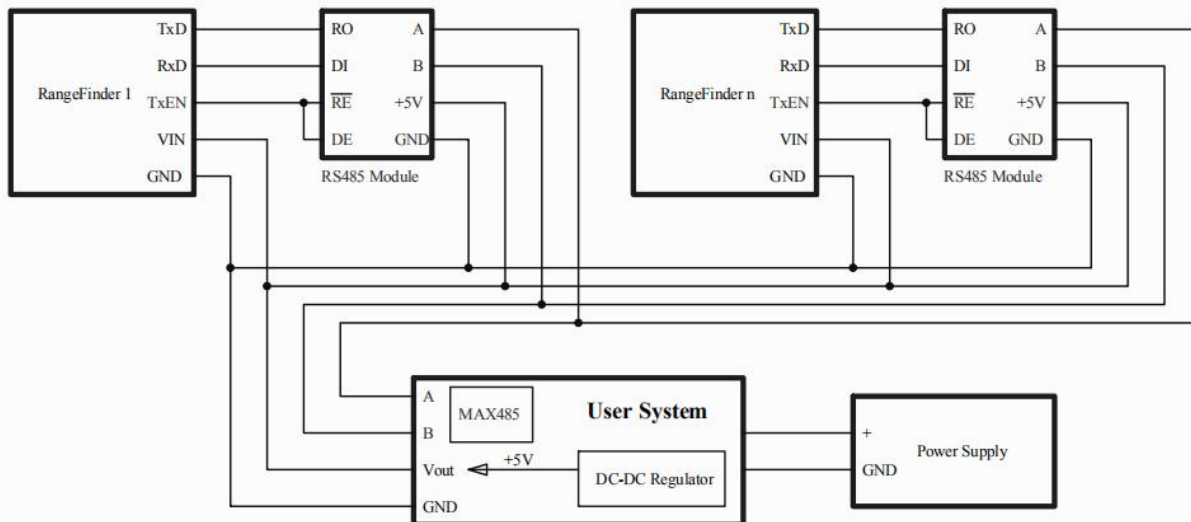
RangeFinder 1

TxD
RxD
TxEN
VIN
GND

RO
DI
$\overline{RE}$
DE

A
B
+5V
GND

RS485 Module

RangeFinder n

TxD
RxD
TxEN
VIN
GND

RO
DI
$\overline{RE}$
DE

A
B
+5V
GND

RS485 Module

A
B
Vout
GND

MAX485

User System

+5V

DC-DC Regulator

+
GND

Power Supply